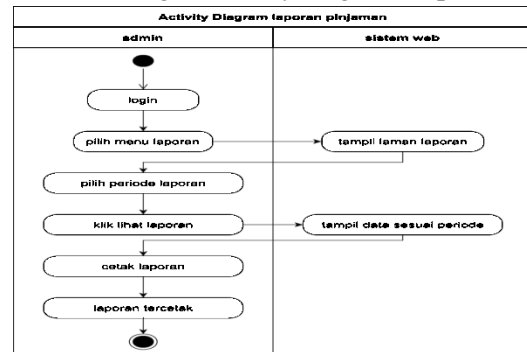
Activity Diagram laporan pinjaman

admin

sistem web

login

pilih menu laporan

tampil laman laporan

pilih periode laporan

klik lihat laporan

tampil data sesuai periode

cetak laporan

laporan tercetak